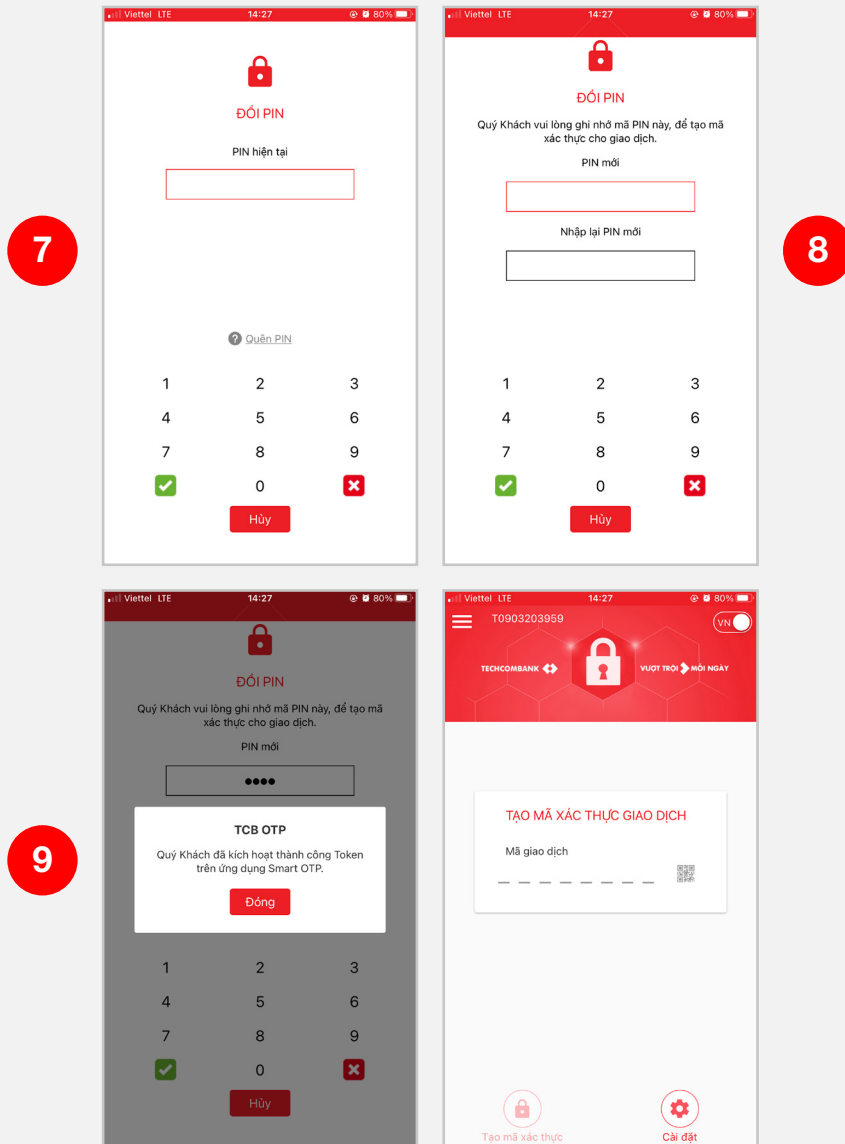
Viettel LTE 14:27 80%

ĐỔI PIN

PIN hiện tại

Quên PIN

1 2 3
4 5 6
7 8 9
0

Hủy

7

Viettel LTE 14:27 80%

ĐỔI PIN

Quý Khách vui lòng ghi nhớ mã PIN này, để tạo mã xác thực cho giao dịch.

PIN mới

Nhập lại PIN mới

1 2 3
4 5 6
7 8 9
0

Hủy

8

9

Viettel LTE 14:27 80%

ĐỔI PIN

Quý Khách vui lòng ghi nhớ mã PIN này, để tạo mã xác thực cho giao dịch.

PIN mới

●●●●

TCB OTP

Quý Khách đã kích hoạt thành công Token trên ứng dụng Smart OTP.

Đóng

1 2 3
4 5 6
7 8 9
0

Hủy

Viettel LTE 14:27 80%

T0903203959

VN

TECHCOMBANK

VƯỢT TRỘI MỖI NGÀY

TẠO MÃ XÁC THỰC GIAO DỊCH

Mã giao dịch

_ _ _ _ _ _ _ _

Tạo mã xác thực

Cài đặt